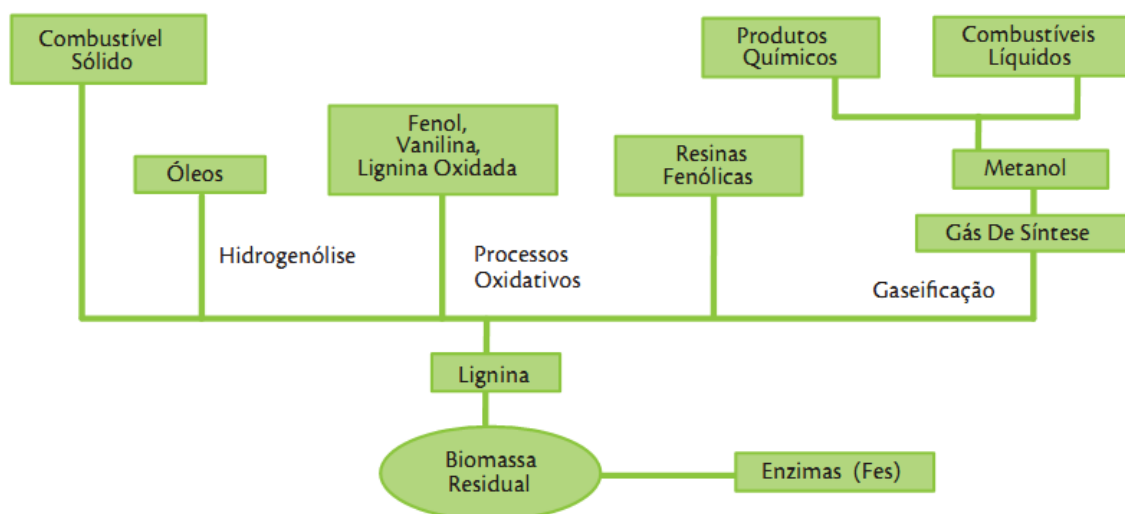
Combustível Sólido

Produtos Químicos

Combustíveis Líquidos

Óleos

Fenol, Vanilina, Lignina Oxidada

Resinas Fenólicas

Metanol

Gás De Síntese

Hidrogenólise

Processos Oxidativos

Gaseificação

Lignina

Biomassa Residual

Enzimas (Fes)